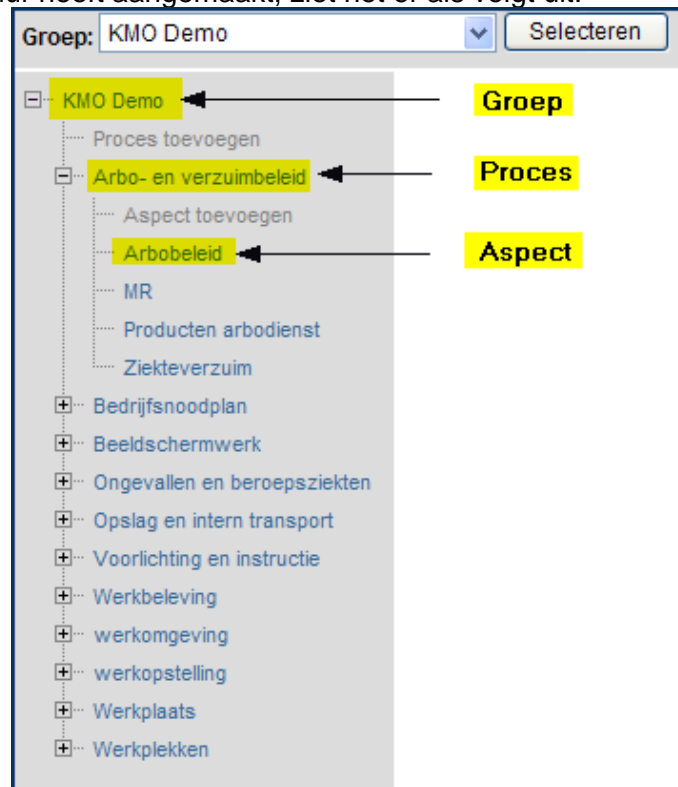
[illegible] heeft aangemaakt, ziet het er als volgt uit:

Groep: KMO Demo
Selecteren

KMO Demo
Groep
Proces toevoegen
Arbo- en verzuimbeleid
Proces
Aspect toevoegen
Arbobeleid
Aspect
MR
Producten arbodienst
Ziekteverzuim
Bedrijfsnoodplan
Beeldschermwerk
Ongevallen en beroepsziekten
Opslag en intern transport
Voorlichting en instructie
Werkbeleving
werkomgeving
werkopstelling
Werkplaats
Werkplekken